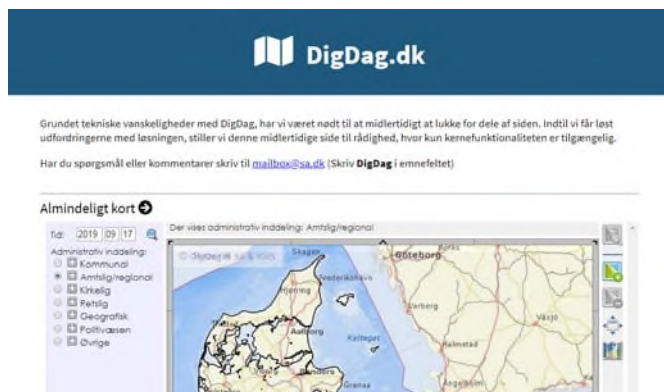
DigDag.dk

Grundet tekniske vanskeligheder med DigDag, har vi været nødt til at midlertidigt at lukke for dele af siden. Indtil vi får løst udfordringerne med løsningen, stiller vi denne midlertidige side til rådighed, hvor kun kernefunktionaliteten er tilgængelig.

Har du spørgsmål eller kommentarer skriv til mailbox@sa.dk (Skriv DigDag i emnefeltet)

Almindeligt kort

Tid: 2019 09 17

Administrativ inddeling:
Kommunal
Amtslig/regional
Kirkelig
Retslig
Geografisk
Politivæsen
Øvrige

Der vises administrativ inddeling: Amtslig/regional

© Styrelsen SA & KMS

Skagen
Göteborg
Frederikshavn
Hjørring
Varberg
Växjö
Kattegat
Halmstad
Randers
Grenaa
Ängelholm